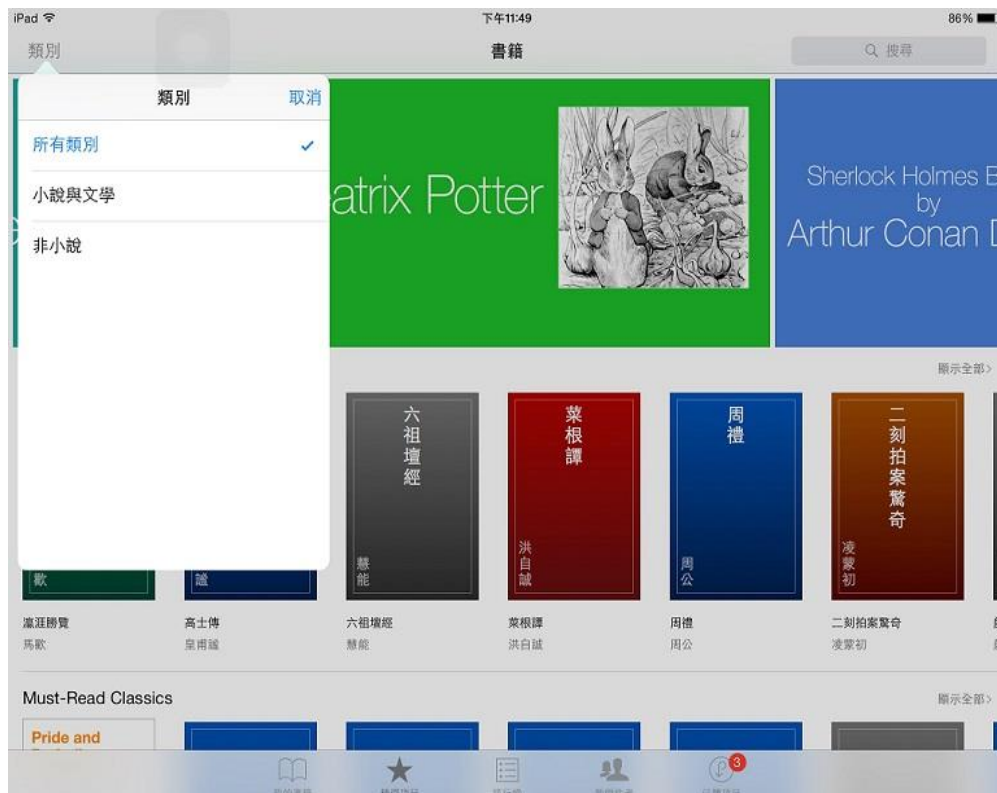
iPad
下午11:49
86%
類別
書籍
搜尋

類別
取消
所有類別
小說與文學
非小說

atrix Potter

Sherlock Holmes E
by
Arthur Conan D

顯示全部>

六祖壇經
慧能

菜根譚
洪自誠

周禮
周公

二刻拍案驚奇
凌蒙初

歡

誠

瀛涯勝覽
馬歡

高士傳
皇甫謐

六祖壇經
慧能

菜根譚
洪自誠

周禮
周公

二刻拍案驚奇
凌蒙初

Must-Read Classics
顯示全部>

Pride and

3